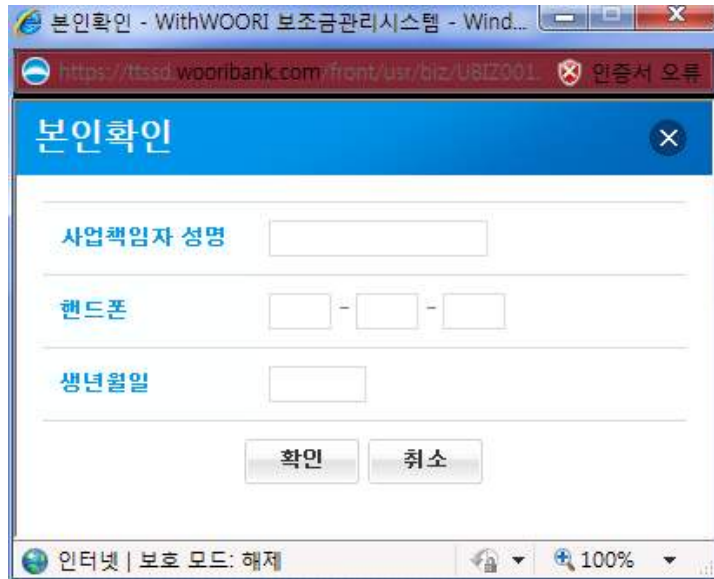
본인확인 - WithWOORI 보조금관리시스템 - Wind...

https://ttssd.wooribank.com/front/usr/biz/UBIZ001.. 인증서 오류

본인확인

사업책임자 성명

핸드폰 - -

생년월일

확인 취소

인터넷 | 보호 모드: 해제 100%